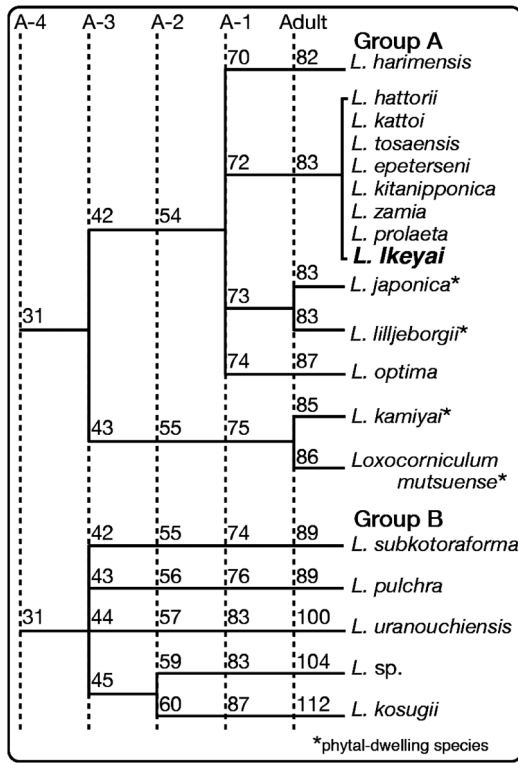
A-4 A-3 A-2 A-1 Adult

Group A

70 82 L. harimensis

72 83 L. hattorii
L. kattoi
L. tosaensis
L. epeterseni
L. kitanipponica
L. zamia
L. prolaeta
L. Ikeyai

42 54

31

73 83 L. japonica*
83 L. lilljeborgii*

74 87 L. optima

43 55 75 85 L. kamiyai*
86 Loxocorniculum mutsuense*

Group B

42 55 74 89 L. subkotoraforma

43 56 76 89 L. pulchra

31 44 57 83 100 L. uranouchiensis

45 59 83 104 L. sp.

60 87 112 L. kosugii

*phytal-dwelling species